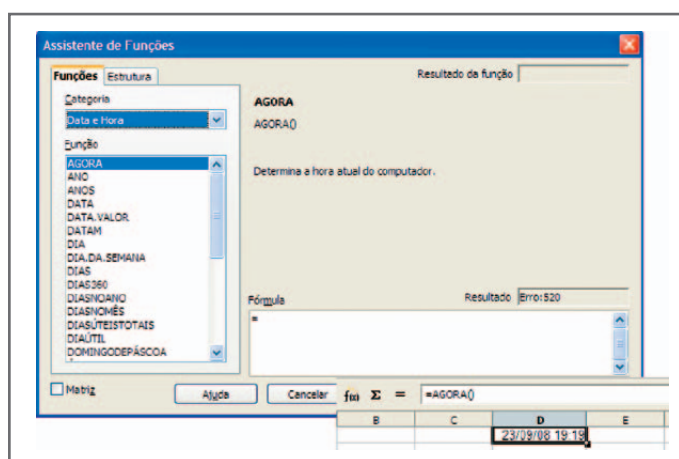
Assistente de Funções

Funções | Estrutura

Resultado da função

Categoria

Data e Hora

Função

AGORA
ANO
ANOS
DATA
DATA.VALOR
DATAM
DIA
DIA.DA.SEMANA
DIAS
DIAS360
DIASNOANO
DIASNOMÊS
DIASÚTEISTOTAIS
DIAÚTIL
DOMINGODEPÁSCOA

AGORA

AGORA()

Determina a hora atual do computador.

Fórmula

Resultado Erro:520

=

Matriz

Ajuda

Cancelar

$f(x)$ $\Sigma$ = =AGORA()

| B | C | D | E |
|---|---|---|---|
| | | 23/09/08 19:18 | |